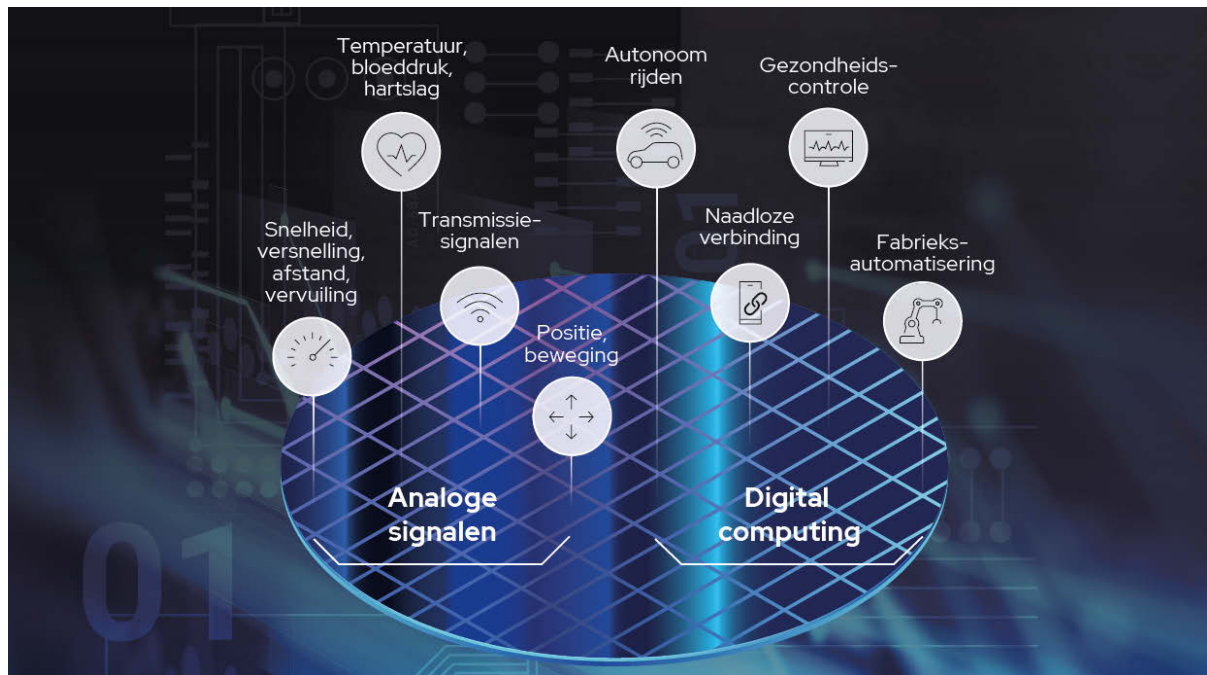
Temperatuur, bloeddruk, hartslag

Autonoom rijden

Gezondheids-controle

Snelheid, versnelling, afstand, vervuiling

Transmissie-signalen

Naadloze verbinding

Fabrieks-automatisering

Positie, beweging

Analoge signalen

Digital computing

01